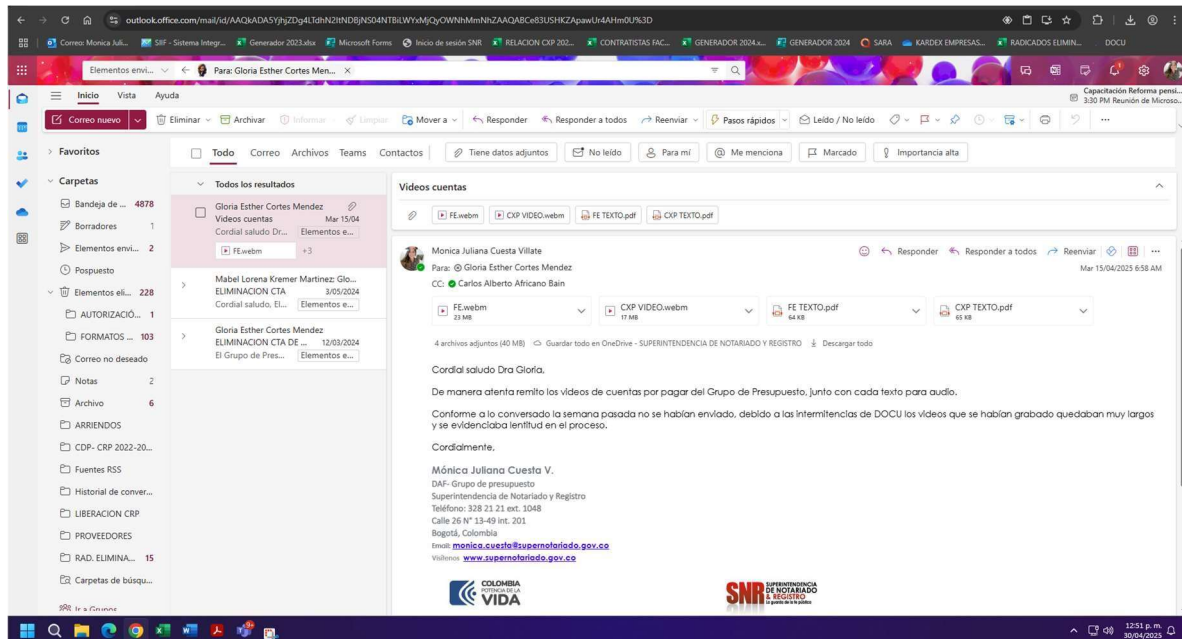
outlook.office.com/mail/id/AAQkADA5YjhjZDg4LTdhN2ItNDBjNS04NTBiLWYxMjQyOWNhMmNhZAAQABCe83USHKZApawUr4AHm0U%3D

Correo: Monica Juli... SIIF - Sistema Integr... Generador 2023.xlsx Microsoft Forms Inicio de sesión SNR RELACION CXP 202... CONTRATISTAS FAC... GENERADOR 2024.x... GENERADOR 2024 SARA KARDEX EMPRESAS... RADICADOS ELIMIN... DOCU

Elementos envi... Para: Gloria Esther Cortes Men...

Inicio Vista Ayuda

Capacitación Reforma pensi... 3:30 PM Reunión de Microso...

Correo nuevo Eliminar Archivar Informar Limpiar Mover a Responder Responder a todos Reenviar Pasos rápidos Leído / No leído ...

Favoritos

Todo Correo Archivos Teams Contactos Tiene datos adjuntos No leído Para mí Me menciona Marcado Importancia alta

Carpetas
Bandeja de ... 4878
Borradores 1
Elementos envi... 2
Pospuesto
Elementos eli... 228
AUTORIZACIÓ... 1
FORMATOS ... 103
Correo no deseado
Notas 2
Archivo 6
ARRIENDOS
CDP- CRP 2022-20...
Fuentes RSS
Historial de conver...
LIBERACION CRP
PROVEEDORES
RAD. ELIMINA... 15
Carpetas de búsqu...
Ir a Grupos

Todos los resultados

Gloria Esther Cortes Mendez
Videos cuentas Mar 15/04
Cordial saludo Dr... Elementos e...
FE.webm +3

Mabel Lorena Kremer Martinez; Glo...
ELIMINACION CTA 3/05/2024
Cordial saludo, El... Elementos e...

Gloria Esther Cortes Mendez
ELIMINACION CTA DE ... 12/03/2024
El Grupo de Pres... Elementos e...

Videos cuentas

FE.webm CXP VIDEO.webm FE TEXTO.pdf CXP TEXTO.pdf

Monica Juliana Cuesta Villate
Para: Gloria Esther Cortes Mendez
CC: Carlos Alberto Africano Bain

Responder Responder a todos Reenviar
Mar 15/04/2025 6:58 AM

FE.webm 23 MB
CXP VIDEO.webm 17 MB
FE TEXTO.pdf 64 KB
CXP TEXTO.pdf 65 KB

4 archivos adjuntos (40 MB) Guardar todo en OneDrive - SUPERINTENDENCIA DE NOTARIADO Y REGISTRO Descargar todo

Cordial saludo Dra Gloria,

De manera atenta remito los videos de cuentas por pagar del Grupo de Presupuesto, junto con cada texto para audio.

Conforme a lo conversado la semana pasada no se habían enviado, debido a las intermitencias de DOCU los videos que se habían grabado quedaban muy largos y se evidenciaba lentitud en el proceso.

Cordialmente,

Mónica Juliana Cuesta V.
DAF- Grupo de presupuesto
Superintendencia de Notariado y Registro
Teléfono: 328 21 21 ext. 1048
Calle 26 N° 13-49 int. 201
Bogotá, Colombia
Email: monica.cuesta@supernotariado.gov.co
Visítenos www.supernotariado.gov.co

COLOMBIA POTENCIA DE LA VIDA

SNR SUPERINTENDENCIA DE NOTARIADO & REGISTRO

12:51 p. m. 30/04/2025